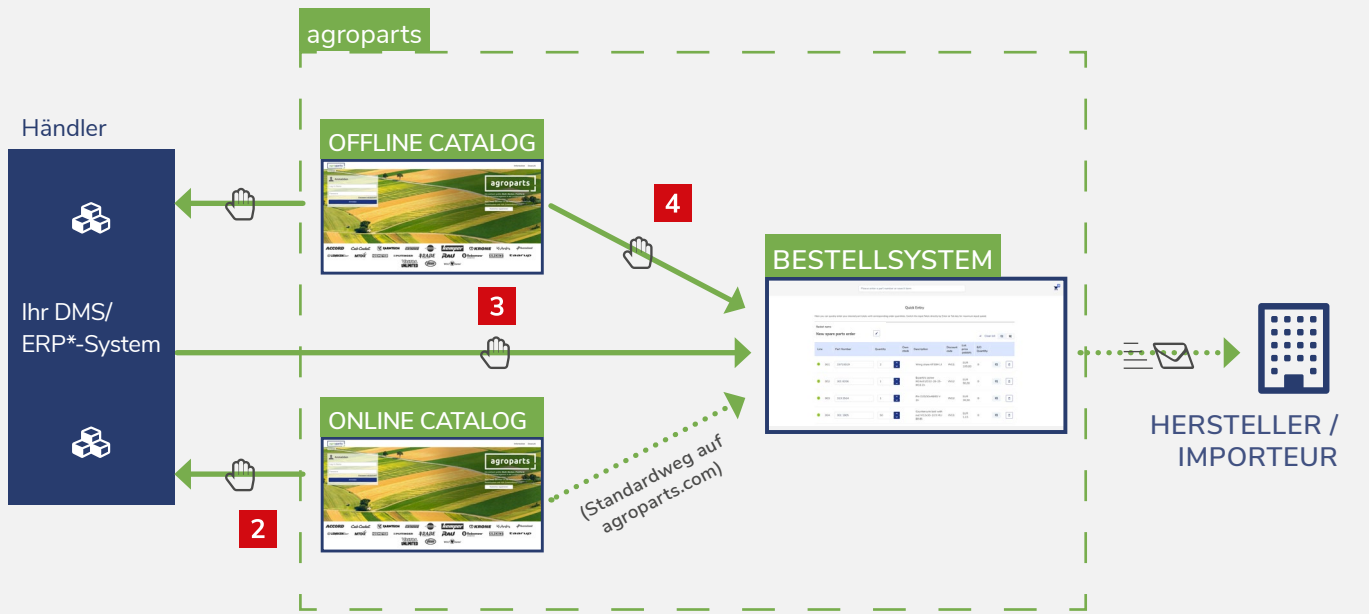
agroparts

Händler

Ihr DMS/ ERP*-System

OFFLINE CATALOG

agroparts

4

3

BESTELLSYSTEM

Quick Entry

New spare parts order

ONLINE CATALOG

agroparts

2

(Standardweg auf agroparts.com)

HERSTELLER / IMPORTEUR